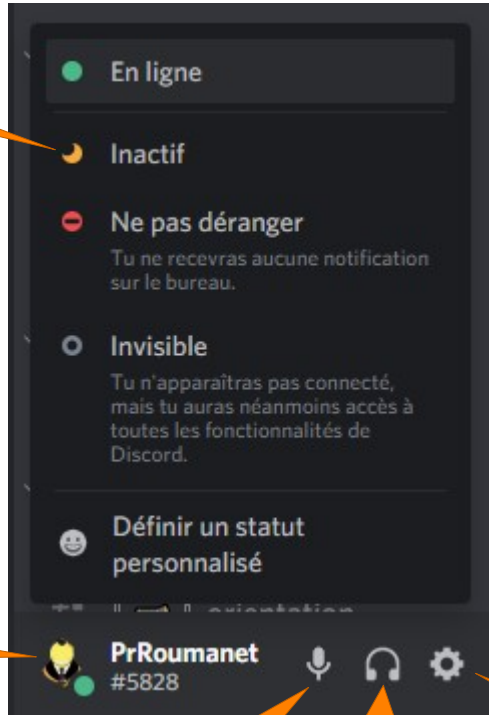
En ligne

Inactif

Ne pas déranger

Tu ne recevras aucune notification sur le bureau.

Invisible

Tu n'apparaîtras pas connecté, mais tu auras néanmoins accès à toutes les fonctionnalités de Discord.

Définir un statut personnalisé

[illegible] orientation

PrRoumanet
#5828